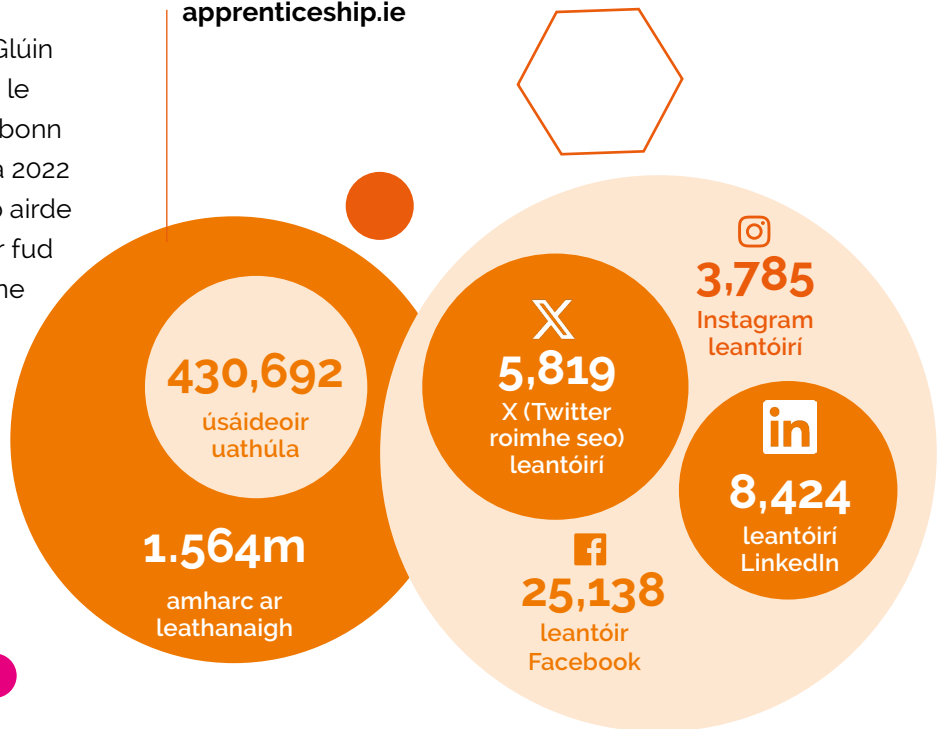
Glúin
le
bonn
a 2022
o airde
r fud
ne

apprenticeship.ie

430,692
úsáideoir uathúla

1.564m
amharc ar leathanaigh

5,819
X (Twitter roimhe seo) leantóirí

3,785
Instagram leantóirí

8,424
leantóirí LinkedIn

25,138
leantóir Facebook